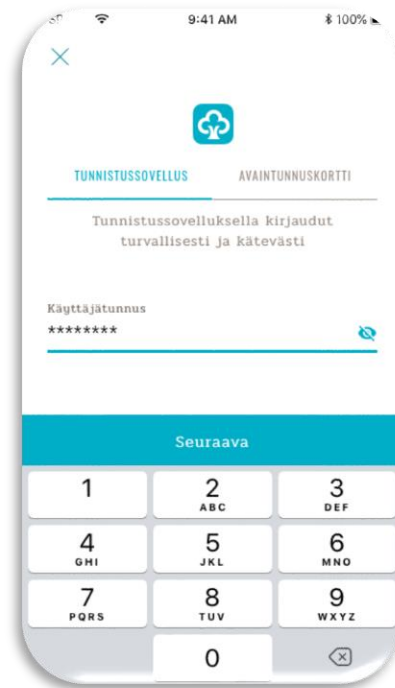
9:41 AM
100%

TUNNISTUSSOVELLUS
AVAINTUNNUSKORTTI

Tunnistussovelluksella kirjaudut turvallisesti ja kätevästi

Käyttäjätunnus
********

Seuraava

1
2
ABC
3
DEF
4
GHI
5
JKL
6
MNO
7
PQRS
8
TUV
9
WXYZ
0